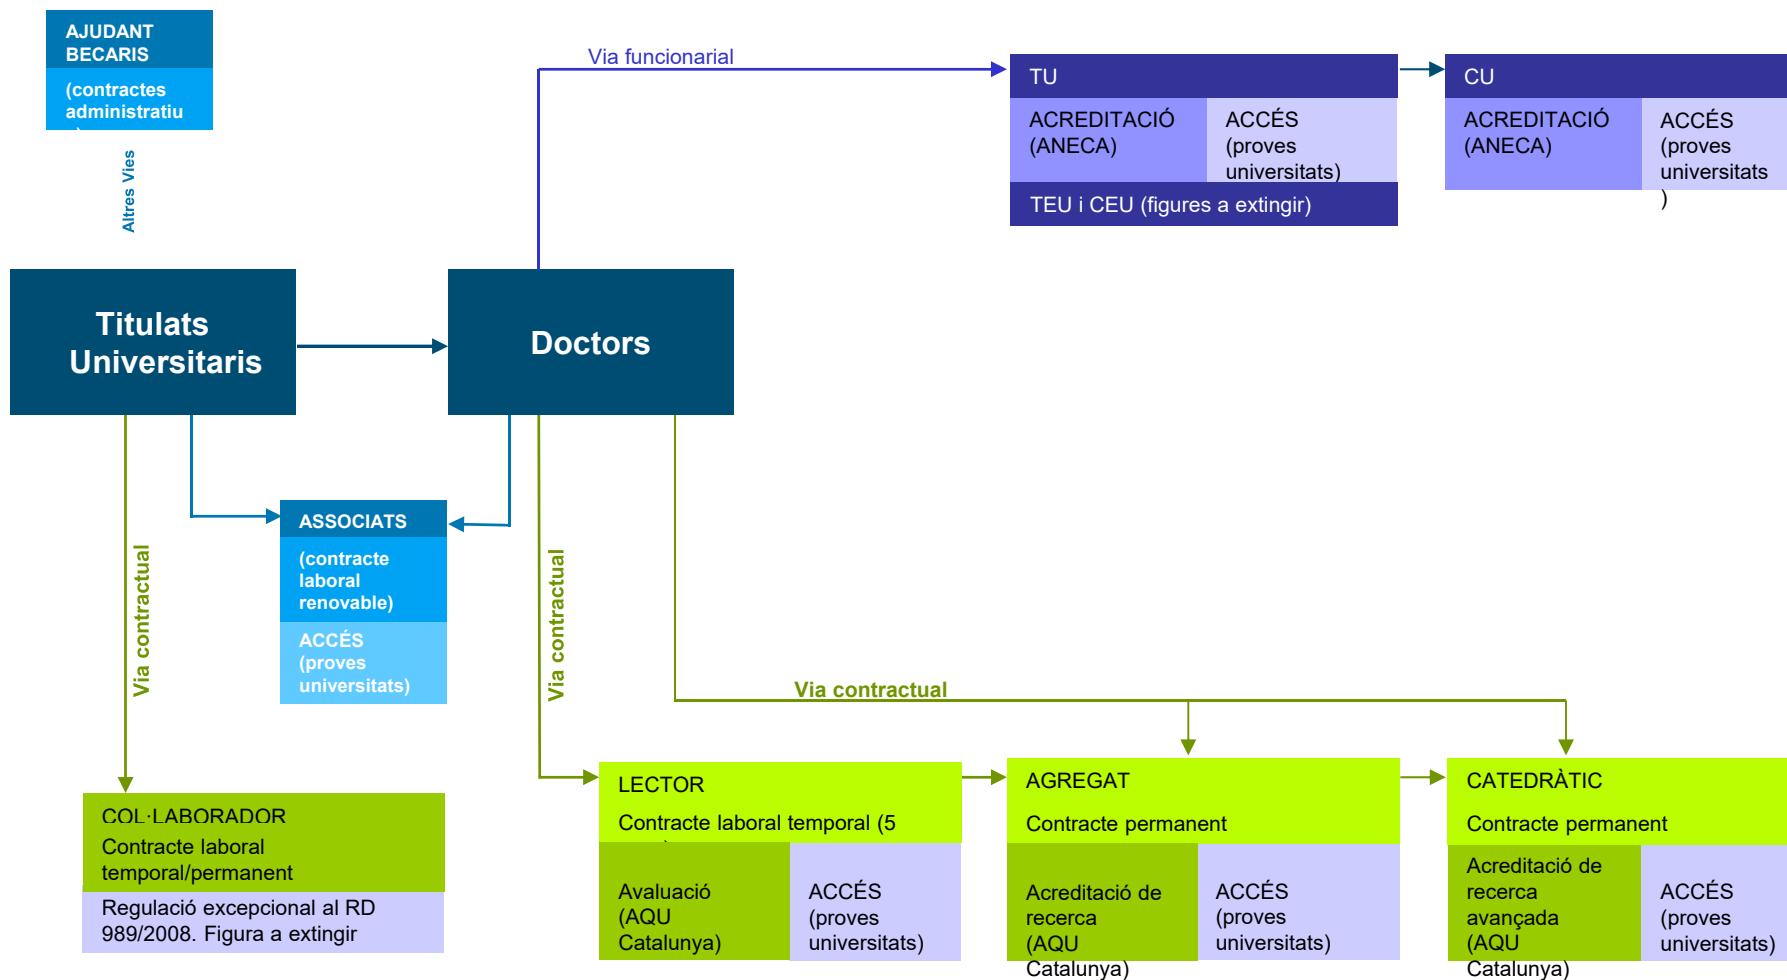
AJUDANT BECARIS

(contractes administratiu

Altres Vies

Via funcionarial

TU

ACREDITACIÓ (ANECA)

ACCÉS (proves universitats)

TEU i CEU (figures a extingir)

CU

ACREDITACIÓ (ANECA)

ACCÉS (proves universitats
)

Titulats Universitaris

Doctors

ASSOCIATS

(contracte laboral renovable)

ACCÉS (proves universitats)

Via contractual

Via contractual

Via contractual

COL·LABORADOR
Contracte laboral temporal/permanent

Regulació excepcional al RD 989/2008. Figura a extingir

LECTOR

Contracte laboral temporal (5

Avaluació (AQU Catalunya)

ACCÉS (proves universitats)

AGREGAT

Contracte permanent

Acreditació de recerca (AQU Catalunya)

ACCÉS (proves universitats)

CATEDRÀTIC

Contracte permanent

Acreditació de recerca avançada (AQU Catalunya)

ACCÉS (proves universitats)